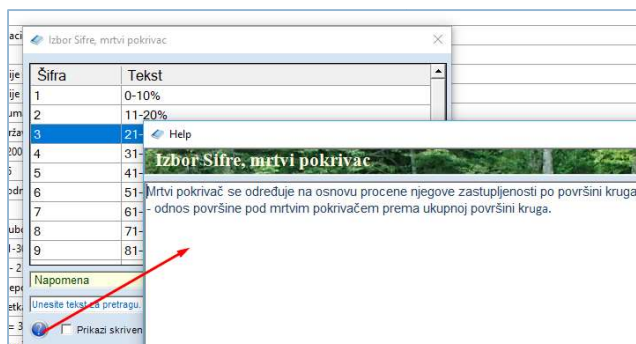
aci
ije
ije
um
rža
200
5
odr
ube
1-3
- 2
ep
etk
= 3

Izbor Sifre, mrtvi pokrivac

| Šifra | Tekst |
|---|---|
| 1 | 0-10% |
| 2 | 11-20% |
| 3 | 21- |
| 4 | 31- |
| 5 | 41- |
| 6 | 51- |
| 7 | 61- |
| 8 | 71- |
| 9 | 81- |

Napomena
Unesite tekst za pretragu.
Prikazi skriven

Help

Izbor Sifre, mrtvi pokrivac

Mrtvi pokrivač se određuje na osnovu procene njegove zastupljenosti po površini kruga - odnos površine pod mrtvim pokrivačem prema ukupnoj površini kruga.